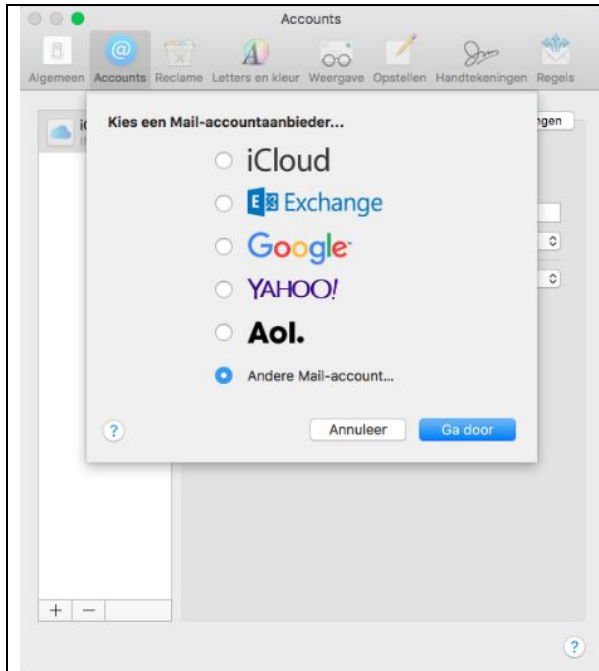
Accounts

Algemeen Accounts Reclame Letters en kleur Weergave Opstellen Handtekeningen Regels

Kies een Mail-accountaanbieder...

iCloud

Exchange

Google

YAHOO!

Aol.

Andere Mail-account...

?

Annuleer

Ga door

gen

+ −

?